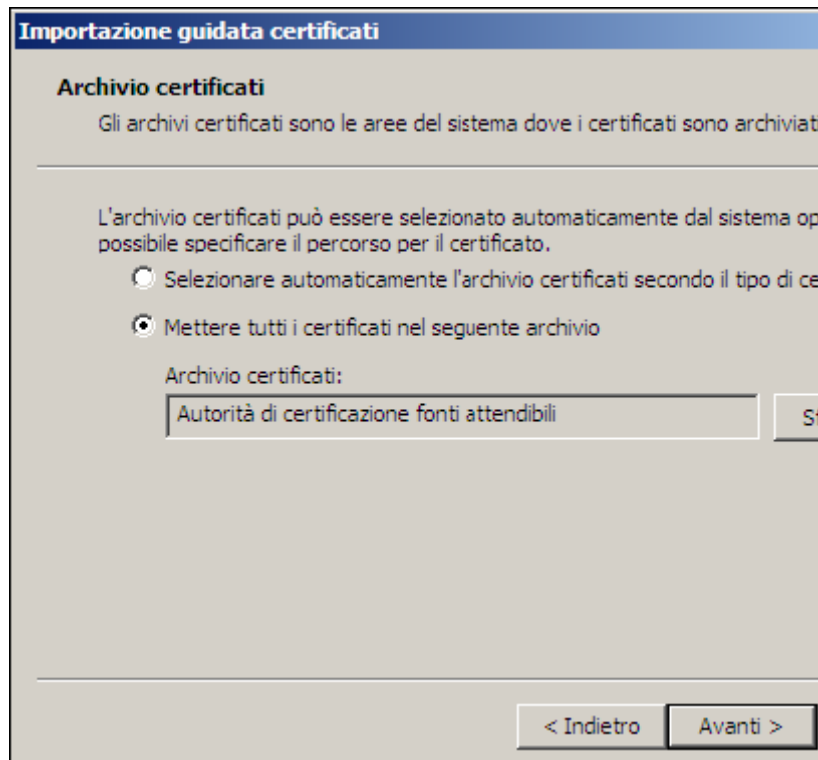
Importazione guidata certificati

Archivio certificati

Gli archivi certificati sono le aree del sistema dove i certificati sono archiviat

L'archivio certificati può essere selezionato automaticamente dal sistema op possibile specificare il percorso per il certificato.

Selezionare automaticamente l'archivio certificati secondo il tipo di ce

Mettere tutti i certificati nel seguente archivio

Archivio certificati:

Autorità di certificazione fonti attendibili

S

< Indietro

Avanti >